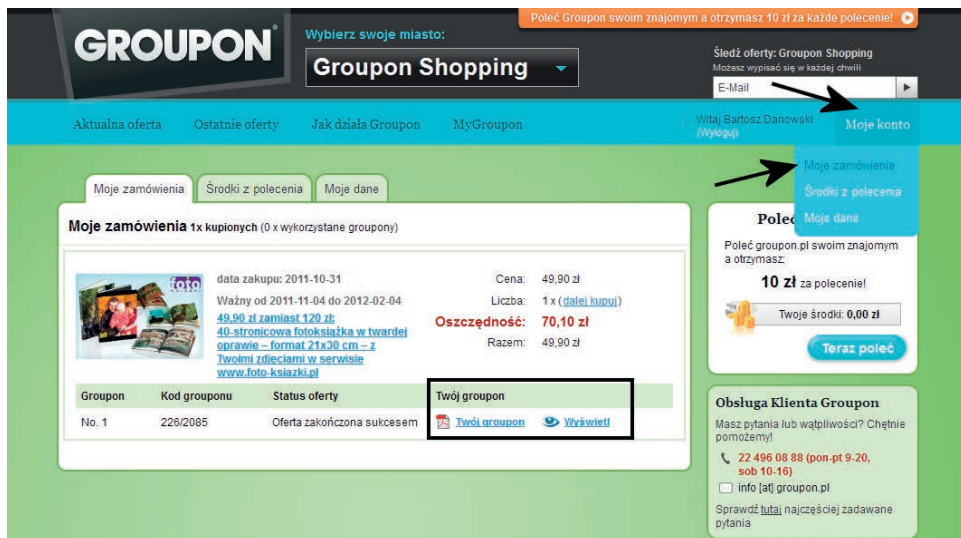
GROUPON

Wybierz swoje miasto:

Groupon Shopping

Poleć Groupon swoim znajomym a otrzymasz 10 zł za każde polecenie!

Śledź oferty: Groupon Shopping
Możesz wypisać się w każdej chwili

E-Mail

Aktualna oferta Ostatnie oferty Jak działa Groupon MyGroupon

Witaj Bartosz Danowski (Wyloguj)

Moje konto

Moje zamówienia
Środki z polecenia
Moje dane

Moje zamówienia | Środki z polecenia | Moje dane

Moje zamówienia 1x kupionych (0 x wykorzystane groupony)

foto

data zakupu: 2011-10-31

Ważny od 2011-11-04 do 2012-02-04

49,90 zł zamiast 120 zł: 40-stronicowa fotoksiążka w twardej oprawie – format 21x30 cm – z Twoimi zdjęciami w serwisie www.foto-ksiazki.pl

Cena: 49,90 zł
Liczba: 1 x (dalej kupuj)
Oszczędność: 70,10 zł
Razem: 49,90 zł

| Groupon | Kod grouponu | Status oferty | Twój groupon | |
|---|---|---|---|---|
| No. 1 | 226/2085 | Oferta zakończona sukcesem | Twój groupon | Wyświetl |

Poleć

Poleć groupon.pl swoim znajomym a otrzymasz:

10 zł za polecenie!

Twoje środki: 0,00 zł

Teraz poleć

Obsługa Klienta Groupon

Masz pytania lub wątpliwości? Chętnie pomożemy!

22 496 08 88 (pon-pt 9-20, sob 10-16)

info [at] groupon.pl

Sprawdź tutaj najczęściej zadawane pytania